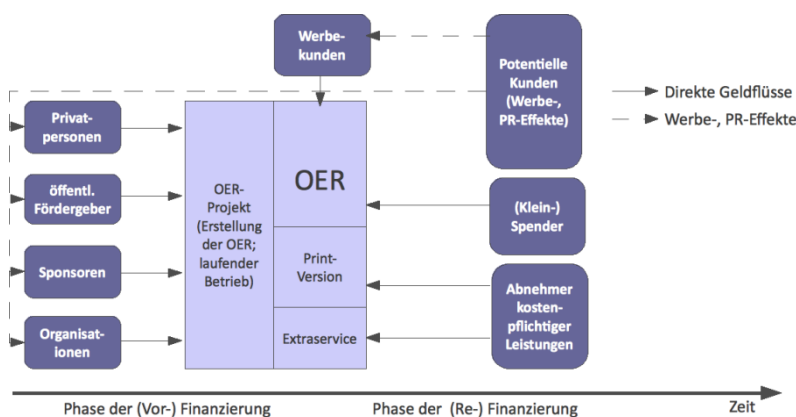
Werbekunden

Potentielle Kunden (Werbe-, PR-Effekte)

Direkte Geldflüsse

Werbe-, PR-Effekte

Privatpersonen

öffentl. Fördergeber

Sponsoren

Organisationen

OER-Projekt (Erstellung der OER; laufender Betrieb)

OER

Print-Version

Extraservice

(Klein-) Spender

Abnehmer kostenpflichtiger Leistungen

Phase der (Vor-) Finanzierung

Phase der (Re-) Finanzierung

Zeit